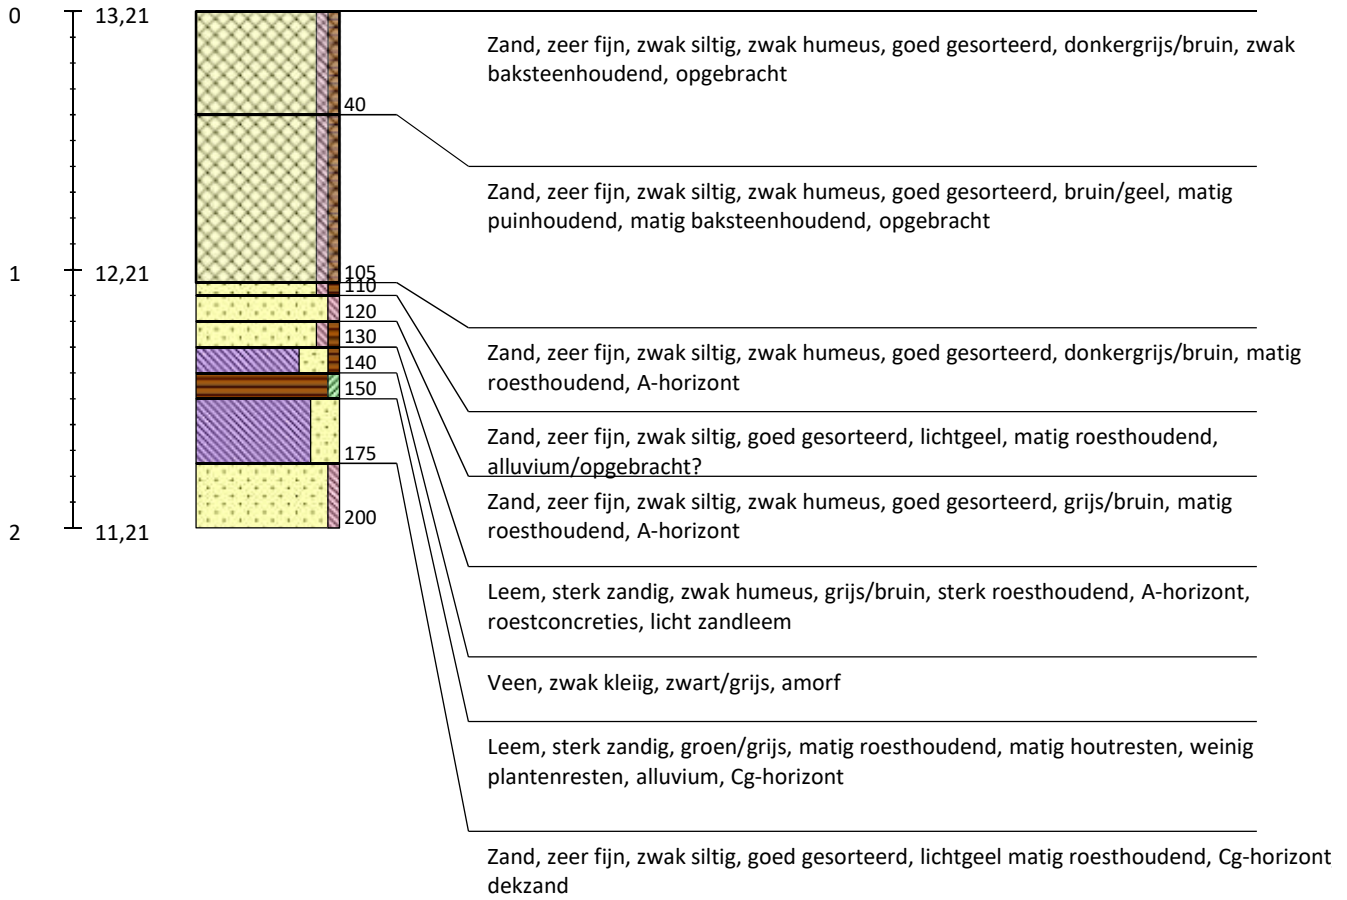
0 13,21

1 12,21

2 11,21

40
105
110
120
130
140
150
175
200

Zand, zeer fijn, zwak siltig, zwak humeus, goed gesorteerd, donkergrijs/bruin, zwak baksteenhoudend, opgebracht

Zand, zeer fijn, zwak siltig, zwak humeus, goed gesorteerd, bruin/geel, matig puinhoudend, matig baksteenhoudend, opgebracht

Zand, zeer fijn, zwak siltig, zwak humeus, goed gesorteerd, donkergrijs/bruin, matig roesthoudend, A-horizont

Zand, zeer fijn, zwak siltig, goed gesorteerd, lichtgeel, matig roesthoudend, alluvium/opgebracht?

Zand, zeer fijn, zwak siltig, zwak humeus, goed gesorteerd, grijs/bruin, matig roesthoudend, A-horizont

Leem, sterk zandig, zwak humeus, grijs/bruin, sterk roesthoudend, A-horizont, roestconcreties, licht zandleem

Veen, zwak kleiig, zwart/grijs, amorf

Leem, sterk zandig, groen/grijs, matig roesthoudend, matig houtresten, weinig plantenresten, alluvium, Cg-horizont

Zand, zeer fijn, zwak siltig, goed gesorteerd, lichtgeel matig roesthoudend, Cg-horizont dekzand